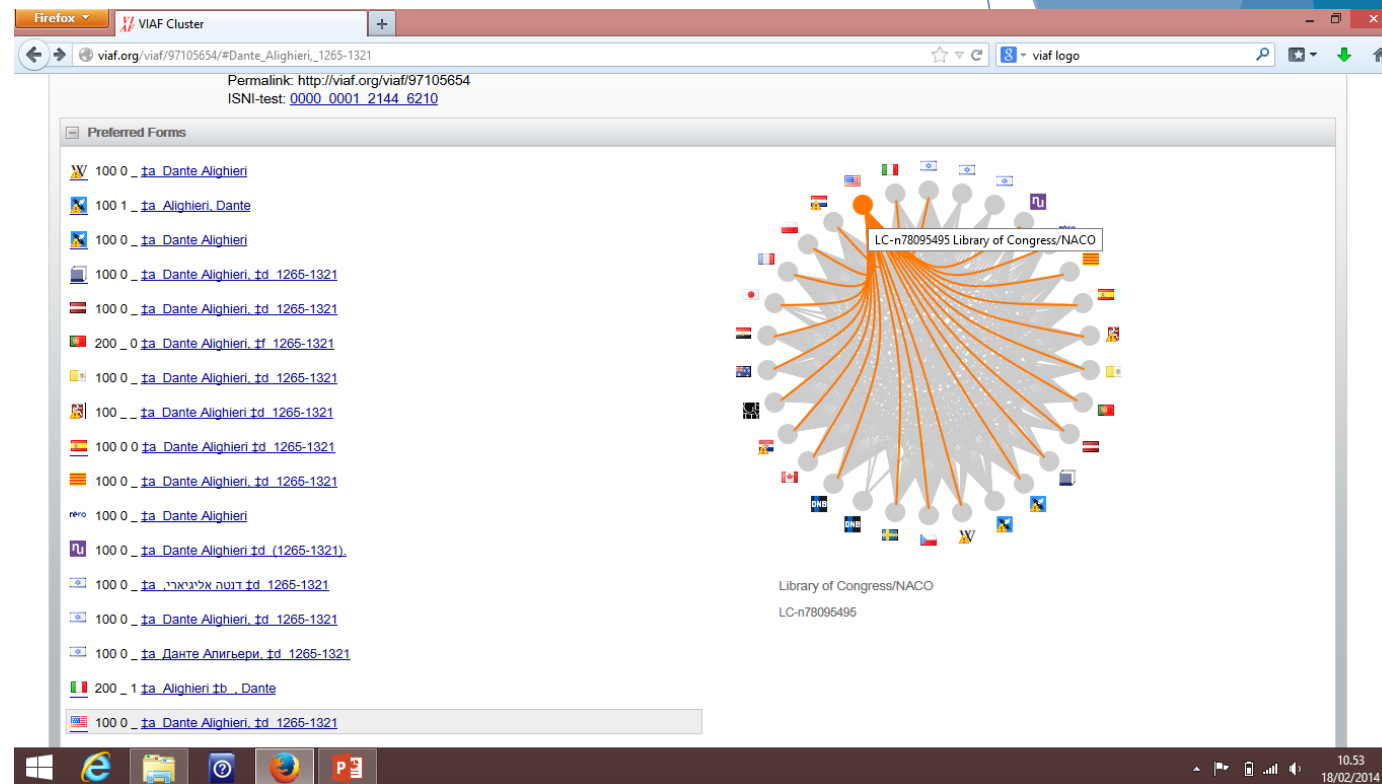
Firefox
VIAF Cluster
+
viaf.org/viaf/97105654/#Dante_Alighieri,_1265-1321
viaf logo

Permalink: http://viaf.org/viaf/97105654
ISNI-test: 0000 0001 2144 6210

Preferred Forms

100 0 _ ‡a Dante Alighieri
100 1 _ ‡a Alighieri, Dante
100 0 _ ‡a Dante Alighieri
100 0 _ ‡a Dante Alighieri, ‡d 1265-1321
100 0 _ ‡a Dante Alighieri, ‡d 1265-1321
200 _ 0 ‡a Dante Alighieri, ‡f 1265-1321
100 0 _ ‡a Dante Alighieri, ‡d 1265-1321
100 _ _ ‡a Dante Alighieri ‡d 1265-1321
100 0 0 ‡a Dante Alighieri ‡d 1265-1321
100 0 _ ‡a Dante Alighieri, ‡d 1265-1321
rero 100 0 _ ‡a Dante Alighieri
100 0 _ ‡a Dante Alighieri ‡d (1265-1321).
100 0 _ ‡a דנטה אליגיארי, ‡d 1265-1321
100 0 _ ‡a Dante Alighieri, ‡d 1265-1321
100 0 _ ‡a Данте Алигьери, ‡d 1265-1321
200 _ 1 ‡a Alighieri ‡b , Dante
100 0 _ ‡a Dante Alighieri, ‡d 1265-1321

LC-n78095495 Library of Congress/NACO
DNB
DNB

Library of Congress/NACO
LC-n78095495

10.53
18/02/2014